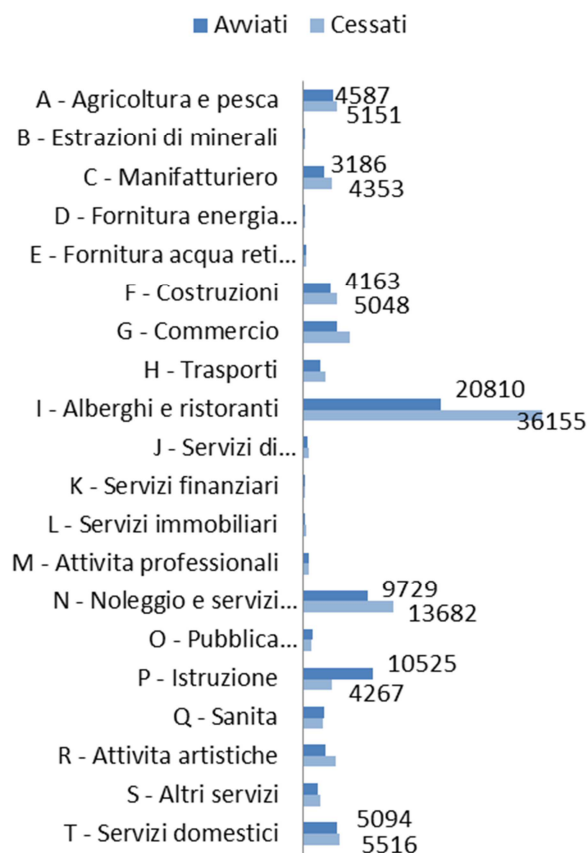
Avviati Cessati

A - Agricoltura e pesca 4587 5151
B - Estrazioni di minerali
C - Manifatturiero 3186 4353
D - Fornitura energia...
E - Fornitura acqua reti...
F - Costruzioni 4163 5048
G - Commercio
H - Trasporti
I - Alberghi e ristoranti 20810 36155
J - Servizi di...
K - Servizi finanziari
L - Servizi immobiliari
M - Attivita professionali
N - Noleggio e servizi... 9729 13682
O - Pubblica...
P - Istruzione 10525 4267
Q - Sanita
R - Attivita artistiche
S - Altri servizi
T - Servizi domestici 5094 5516